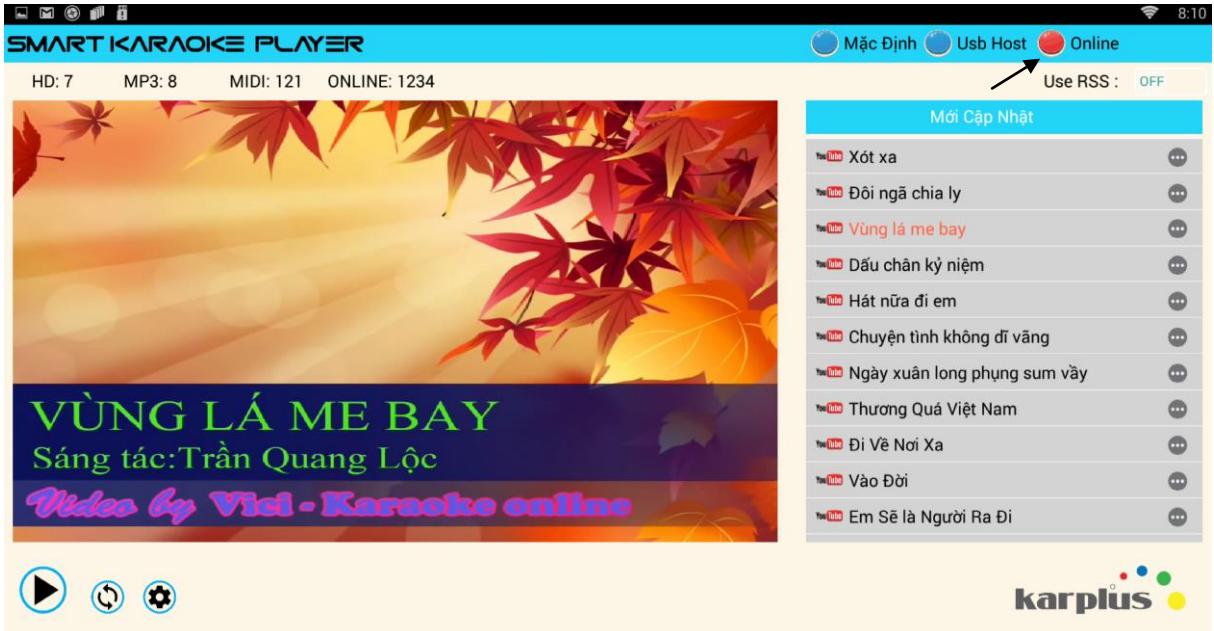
8:10

SMART KARAOKE PLAYER

Mặc Định Usb Host Online

HD: 7 MP3: 8 MIDI: 121 ONLINE: 1234

Use RSS : OFF

Mới Cập Nhật

YouTube Xót xa
YouTube Đôi ngã chia ly
YouTube Vùng lá me bay
YouTube Dấu chân kỷ niệm
YouTube Hát nữa đi em
YouTube Chuyện tình không dĩ vãng
YouTube Ngày xuân long phụng sum vầy
YouTube Thương Quá Việt Nam
YouTube Đi Về Nơi Xa
YouTube Vào Đời
YouTube Em Sẽ là Người Ra Đi

VÙNG LÁ ME BAY
Sáng tác:Trần Quang Lộc
Video by Vici - Karaoke online

karplus